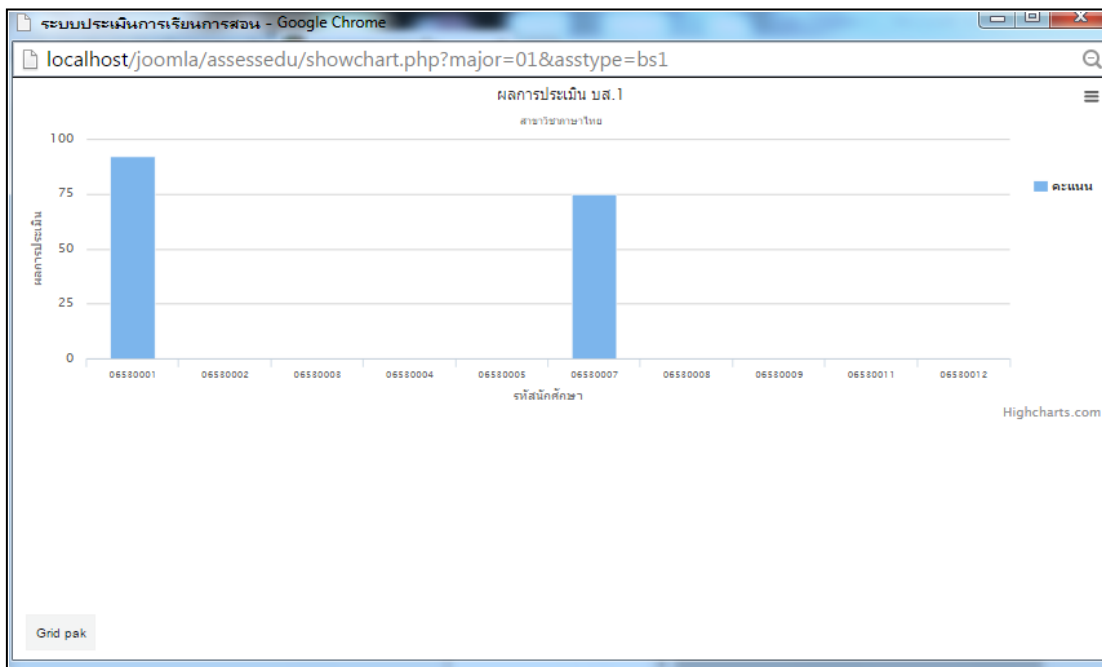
ระบบประเมินการเรียนการสอน - Google Chrome

localhost/joomla/assessedu/showchart.php?major=01&asstype=bs1

ผลการประเมิน บส.1

สาขาวิชาภาษาไทย

100

75

50

25

0

ผลการประเมิน

คะแนน

06530001 06530002 06530003 06530004 06530005 06530007 06530008 06530009 06530011 06530012

รหัสนักศึกษา

Highcharts.com

Grid pak